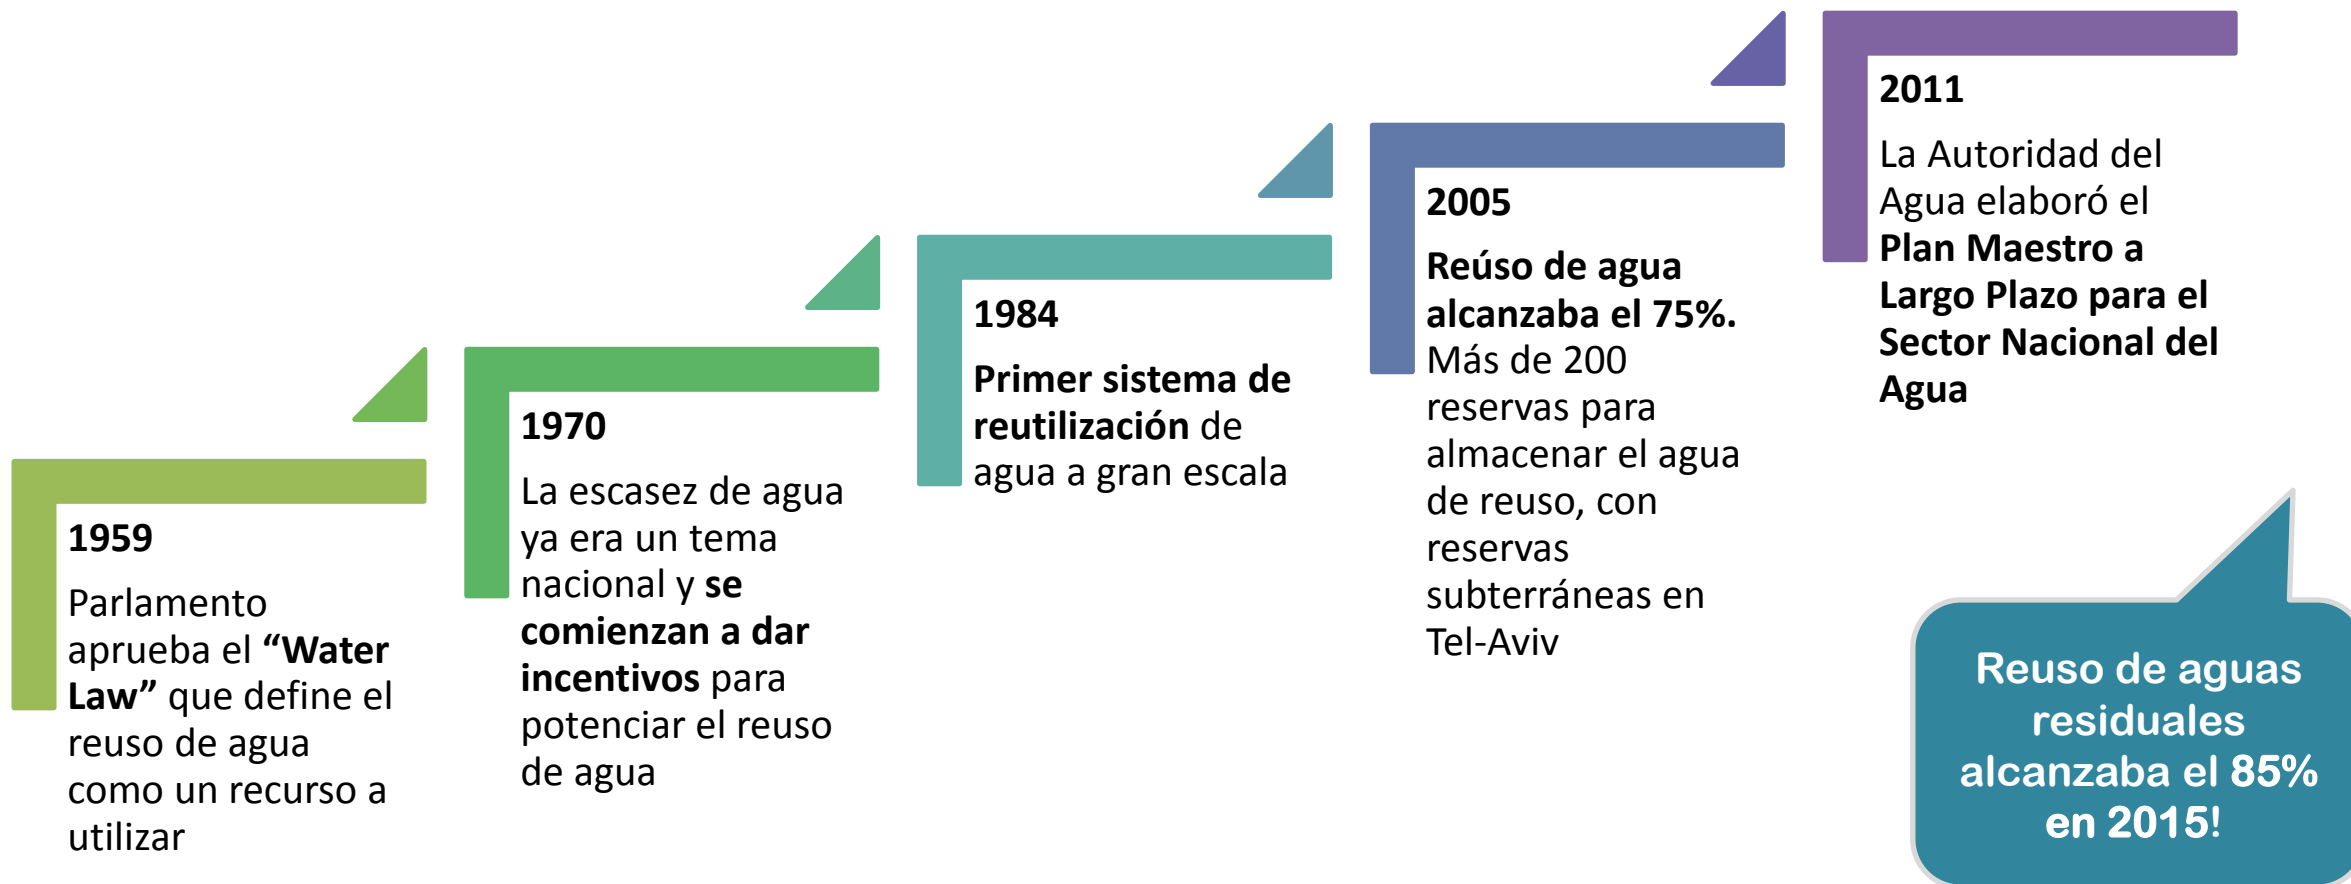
1959

Parlamento aprueba el **“Water Law”** que define el reuso de agua como un recurso a utilizar

1970

La escasez de agua ya era un tema nacional y **se comienzan a dar incentivos** para potenciar el reuso de agua

1984

**Primer sistema de reutilización** de agua a gran escala

2005

**Reúso de agua alcanzaba el 75%.** Más de 200 reservas para almacenar el agua de reuso, con reservas subterráneas en Tel-Aviv

2011

La Autoridad del Agua elaboró el **Plan Maestro a Largo Plazo para el Sector Nacional del Agua**

Reuso de aguas residuales alcanzaba el 85% en 2015!